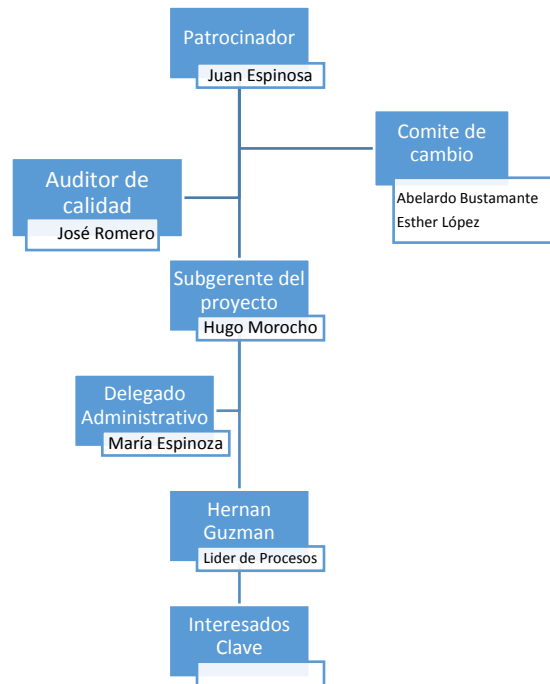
Patrocinador
Juan Espinosa

Comite de cambio
Abelardo Bustamante
Esther López

Auditor de calidad
José Romero

Subgerente del proyecto
Hugo Morocho

Delegado Administrativo
María Espinoza

Hernan Guzman
Lider de Procesos

Interesados Clave